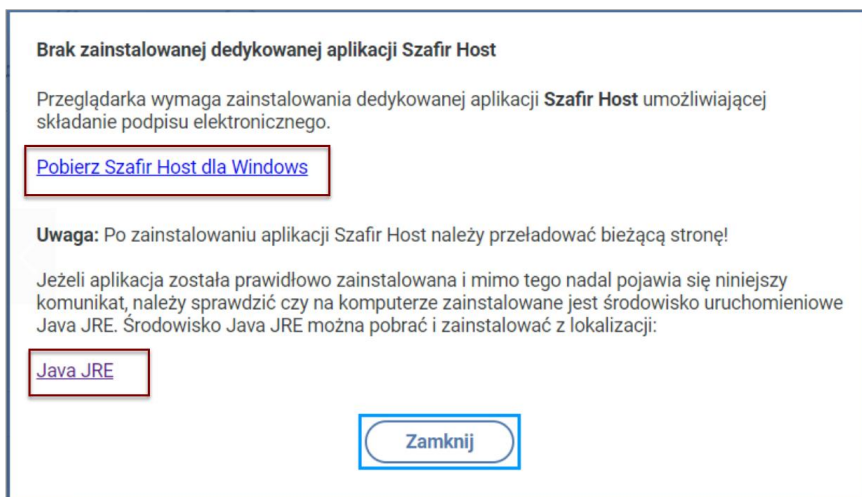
Brak zainstalowanej dedykowanej aplikacji Szafir Host

Przeglądarka wymaga zainstalowania dedykowanej aplikacji **Szafir Host** umożliwiającej składanie podpisu elektronicznego.

Pobierz Szafir Host dla Windows

**Uwaga:** Po zainstalowaniu aplikacji Szafir Host należy przeładować bieżącą stronę!

Jeżeli aplikacja została prawidłowo zainstalowana i mimo tego nadal pojawia się niniejszy komunikat, należy sprawdzić czy na komputerze zainstalowane jest środowisko uruchomieniowe Java JRE. Środowisko Java JRE można pobrać i zainstalować z lokalizacji:

Java JRE

Zamknij